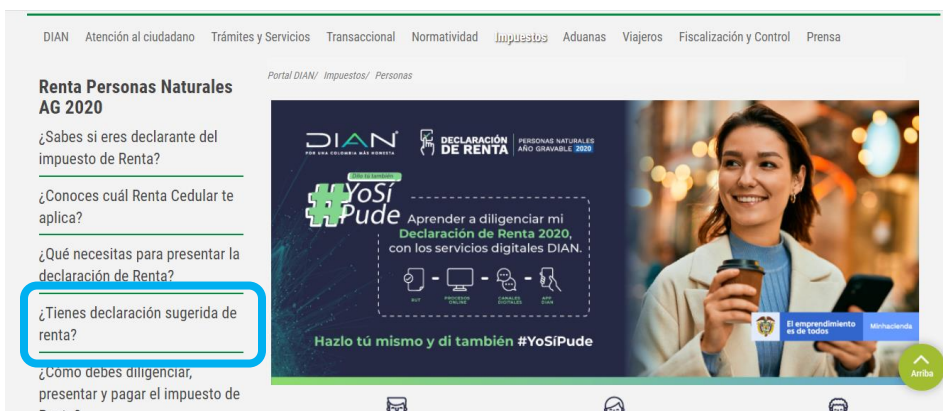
DIAN Atención al ciudadano Trámites y Servicios Transaccional Normatividad Impuestos Aduanas Viajeros Fiscalización y Control Prensa

Renta Personas Naturales AG 2020

¿Sabes si eres declarante del impuesto de Renta?

¿Conoces cuál Renta Cedular te aplica?

¿Qué necesitas para presentar la declaración de Renta?

¿Tienes declaración sugerida de renta?

¿Cómo debes diligenciar, presentar y pagar el impuesto de

Portal DIAN/ Impuestos/ Personas

DIAN POR UNA COLOMBIA MÁS HONESTA

DECLARACIÓN DE RENTA PERSONAS NATURALES AÑO GRAVABLE 2020

Dilo tú también

#YoSíPude Aprender a diligenciar mi Declaración de Renta 2020, con los servicios digitales DIAN.

RUT PROCESOS ONLINE CANALES DIGITALES APP DIAN

Hazlo tú mismo y di también #YoSíPude

El emprendimiento es de todos Minhacienda

Arriba